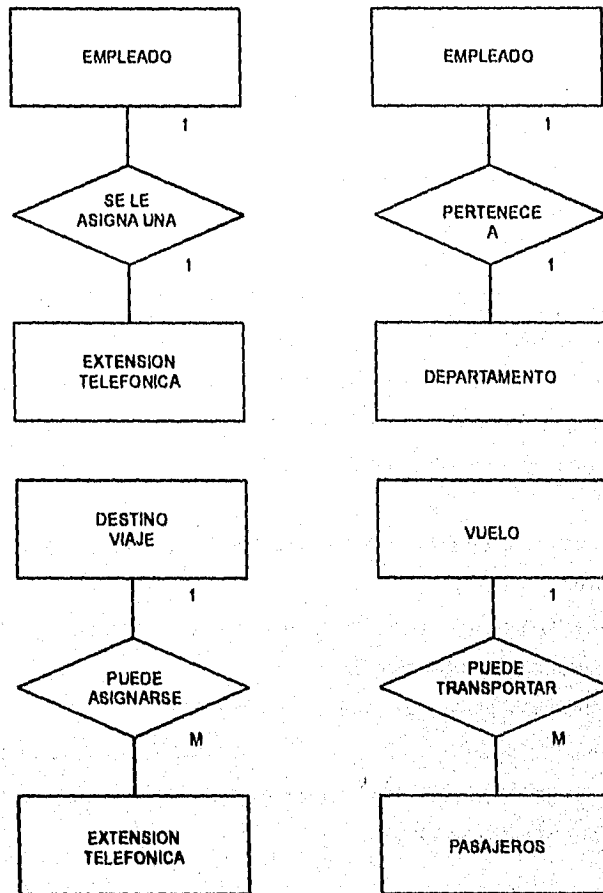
EMPLEADO

1

SE LE ASIGNA UNA

1

EXTENSION TELEFONICA

EMPLEADO

1

PERTENECE A

1

DEPARTAMENTO

DESTINO VIAJE

1

PUEDE ASIGNARSE

M

EXTENSION TELEFONICA

VUELO

1

PUEDE TRANSPORTAR

M

PASAJEROS